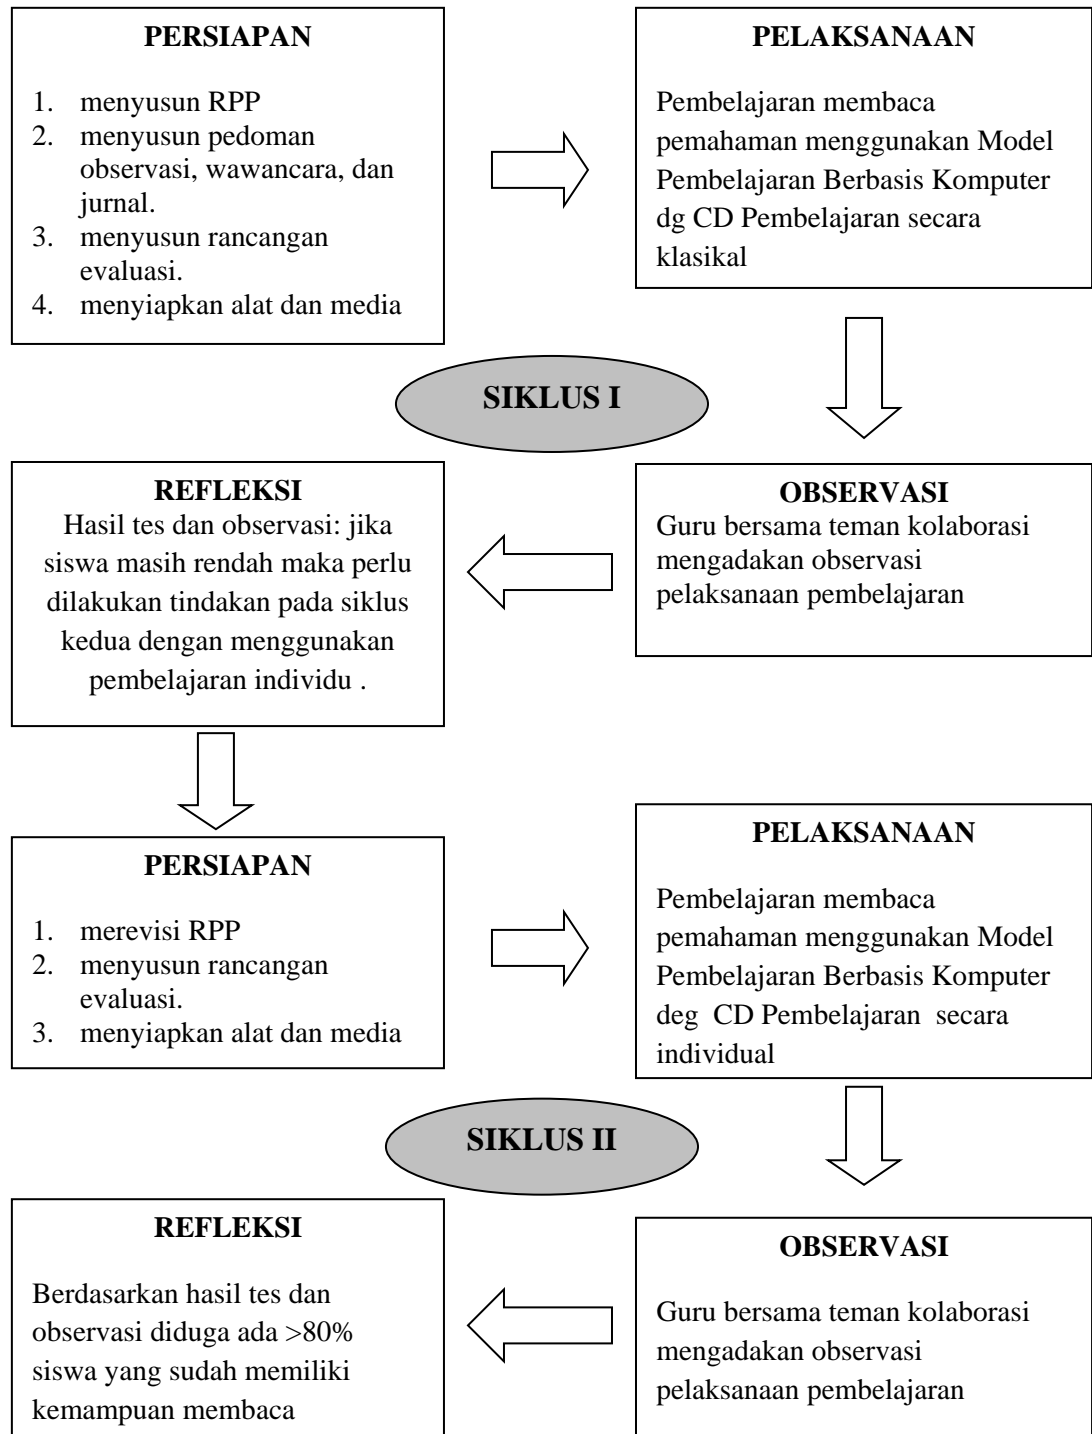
**PERSIAPAN**

1. menyusun RPP
2. menyusun pedoman observasi, wawancara, dan jurnal.
3. menyusun rancangan evaluasi.
4. menyiapkan alat dan media

**PELAKSANAAN**

Pembelajaran membaca pemahaman menggunakan Model Pembelajaran Berbasis Komputer dg CD Pembelajaran secara klasikal

**SIKLUS I**

**OBSERVASI**
Guru bersama teman kolaborasi mengadakan observasi pelaksanaan pembelajaran

**REFLEKSI**
Hasil tes dan observasi: jika siswa masih rendah maka perlu dilakukan tindakan pada siklus kedua dengan menggunakan pembelajaran individu .

**PERSIAPAN**

1. merevisi RPP
2. menyusun rancangan evaluasi.
3. menyiapkan alat dan media

**PELAKSANAAN**

Pembelajaran membaca pemahaman menggunakan Model Pembelajaran Berbasis Komputer deg CD Pembelajaran secara individual

**SIKLUS II**

**OBSERVASI**

Guru bersama teman kolaborasi mengadakan observasi pelaksanaan pembelajaran

**REFLEKSI**

Berdasarkan hasil tes dan observasi diduga ada >80% siswa yang sudah memiliki kemampuan membaca